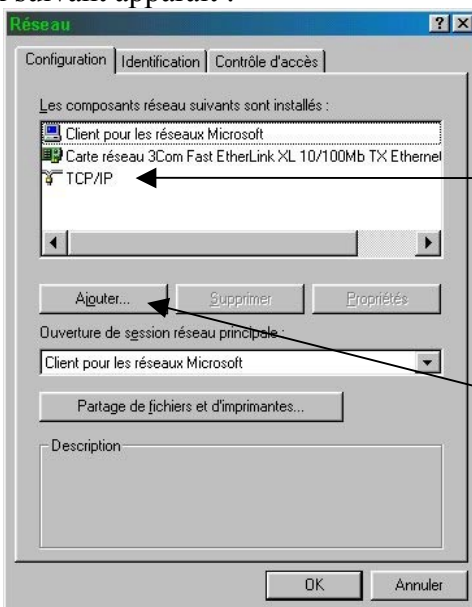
suivant apparaît :

Réseau

? X

Configuration | Identification | Contrôle d'accès

Les composants réseau suivants sont installés :

Client pour les réseaux Microsoft
Carte réseau 3Com Fast EtherLink XL 10/100Mb TX Ethernet
TCP/IP

Ajouter... | Supprimer | Propriétés

Ouverture de session réseau principale :

Client pour les réseaux Microsoft

Partage de fichiers et d'imprimantes...

Description

OK | Annuler